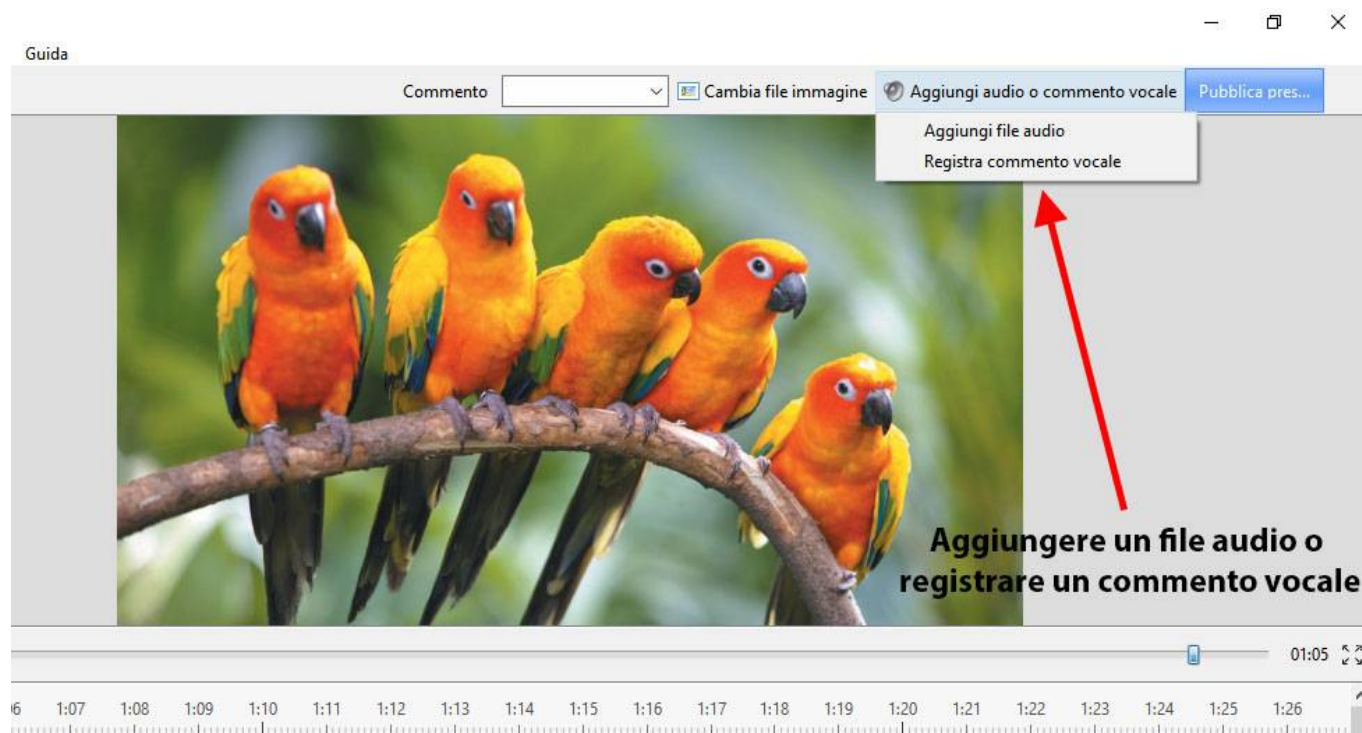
Guida

Commento Cambia file immagine Aggiungi audio o commento vocale Pubblica pres...

Aggiungi file audio
Registra commento vocale

Aggiungere un file audio o registrare un commento vocale

01:05

6 1:07 1:08 1:09 1:10 1:11 1:12 1:13 1:14 1:15 1:16 1:17 1:18 1:19 1:20 1:21 1:22 1:23 1:24 1:25 1:26